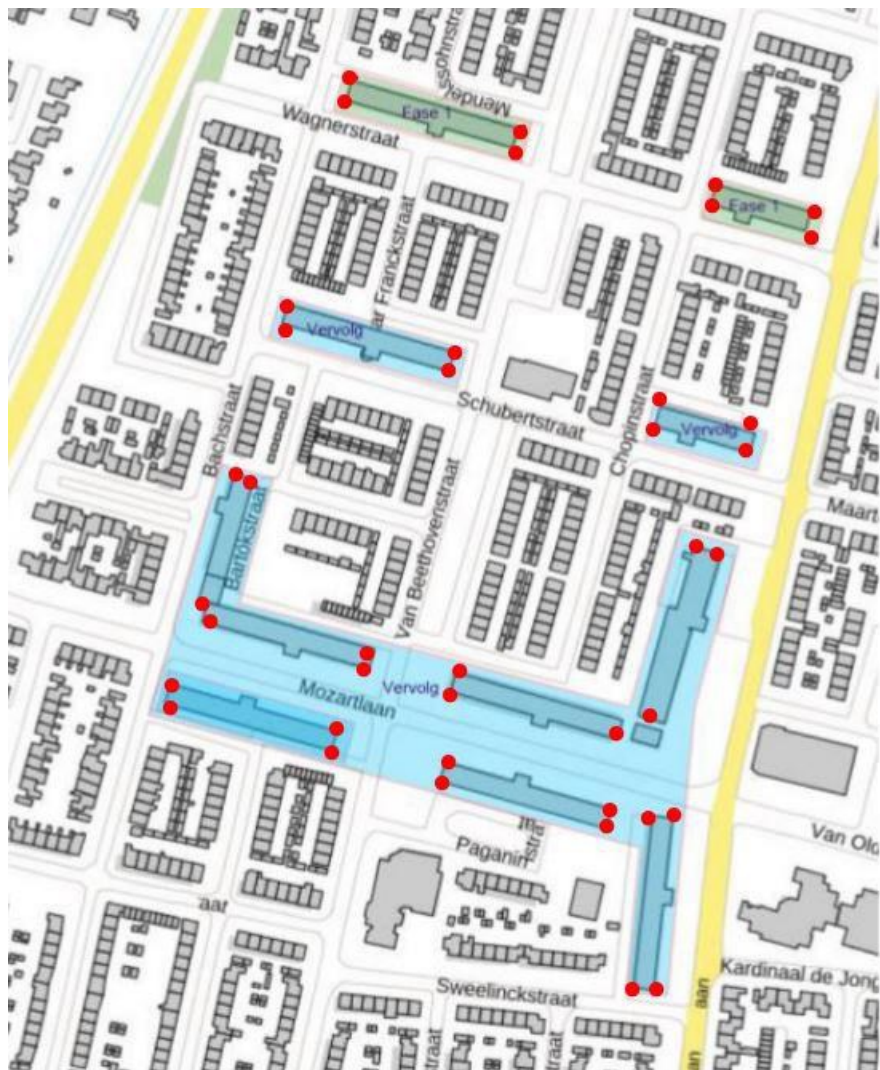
Mendelssohnstraat
Fase 1
Wagnerstraat
Fase 1
César Franckstraat
Vervolg
Schubertstraat
Chopinstraat
Vervolg
Bachstraat
Van Beethovenstraat
Bartokstraat
Maart
Mozartlaan
Vervolg
Van Old
Paganinistraat
aar
Kardinaal de Jong
Sweelinckstraat
straat
aan